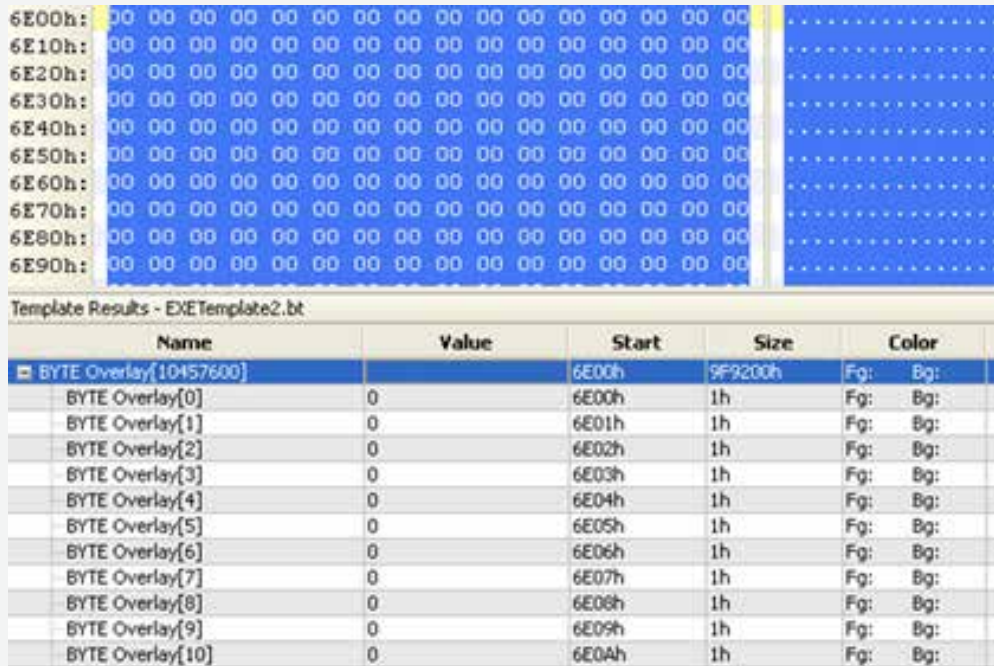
6E00h: 00 00 00 00 00 00 00 00 00 00 00 00 00 00 00 00 ................
6E10h: 00 00 00 00 00 00 00 00 00 00 00 00 00 00 00 00 ................
6E20h: 00 00 00 00 00 00 00 00 00 00 00 00 00 00 00 00 ................
6E30h: 00 00 00 00 00 00 00 00 00 00 00 00 00 00 00 00 ................
6E40h: 00 00 00 00 00 00 00 00 00 00 00 00 00 00 00 00 ................
6E50h: 00 00 00 00 00 00 00 00 00 00 00 00 00 00 00 00 ................
6E60h: 00 00 00 00 00 00 00 00 00 00 00 00 00 00 00 00 ................
6E70h: 00 00 00 00 00 00 00 00 00 00 00 00 00 00 00 00 ................
6E80h: 00 00 00 00 00 00 00 00 00 00 00 00 00 00 00 00 ................
6E90h: 00 00 00 00 00 00 00 00 00 00 00 00 00 00 00 00 ................

Template Results - EXETemplate2.bt

| Name | Value | Start | Size | Color | |
|---|---|---|---|---|---|
| BYTE Overlay[10457600] | | 6E00h | 9F9200h | Fg: | Bg: |
| BYTE Overlay[0] | 0 | 6E00h | 1h | Fg: | Bg: |
| BYTE Overlay[1] | 0 | 6E01h | 1h | Fg: | Bg: |
| BYTE Overlay[2] | 0 | 6E02h | 1h | Fg: | Bg: |
| BYTE Overlay[3] | 0 | 6E03h | 1h | Fg: | Bg: |
| BYTE Overlay[4] | 0 | 6E04h | 1h | Fg: | Bg: |
| BYTE Overlay[5] | 0 | 6E05h | 1h | Fg: | Bg: |
| BYTE Overlay[6] | 0 | 6E06h | 1h | Fg: | Bg: |
| BYTE Overlay[7] | 0 | 6E07h | 1h | Fg: | Bg: |
| BYTE Overlay[8] | 0 | 6E08h | 1h | Fg: | Bg: |
| BYTE Overlay[9] | 0 | 6E09h | 1h | Fg: | Bg: |
| BYTE Overlay[10] | 0 | 6E0Ah | 1h | Fg: | Bg: |